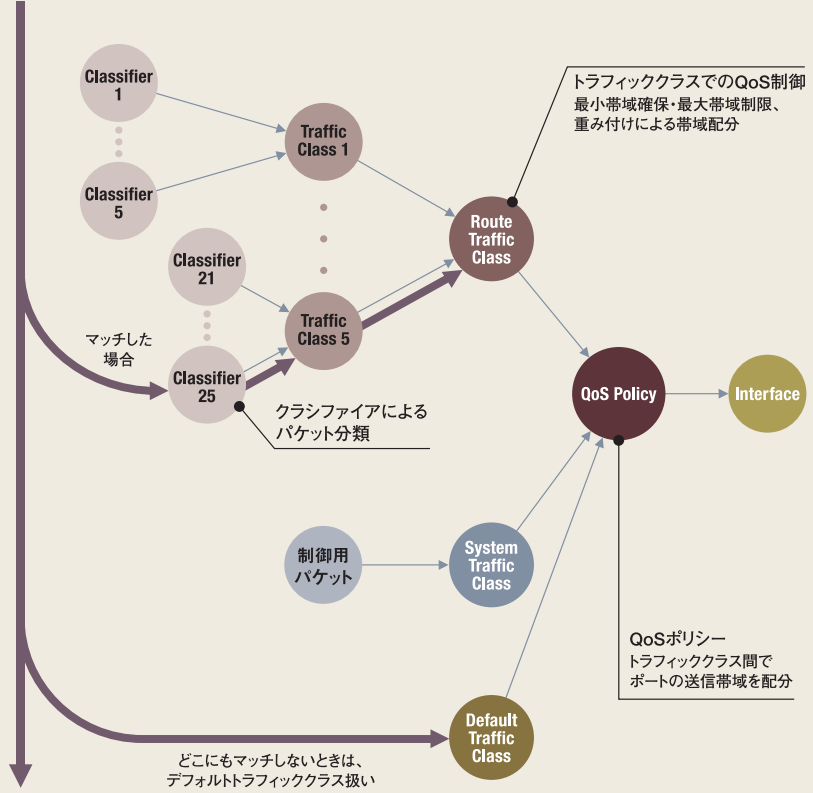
Classifier 1

Classifier 5

Classifier 21

Classifier 25

Traffic Class 1

Traffic Class 5

Route Traffic Class

トラフィッククラスでのQoS制御
最小帯域確保・最大帯域制限、重み付けによる帯域配分

マッチした場合

クラシファイアによるパケット分類

QoS Policy

Interface

制御用パケット

System Traffic Class

QoSポリシー
トラフィッククラス間でポートの送信帯域を配分

Default Traffic Class

どこにもマッチしないときは、デフォルトトラフィッククラス扱い